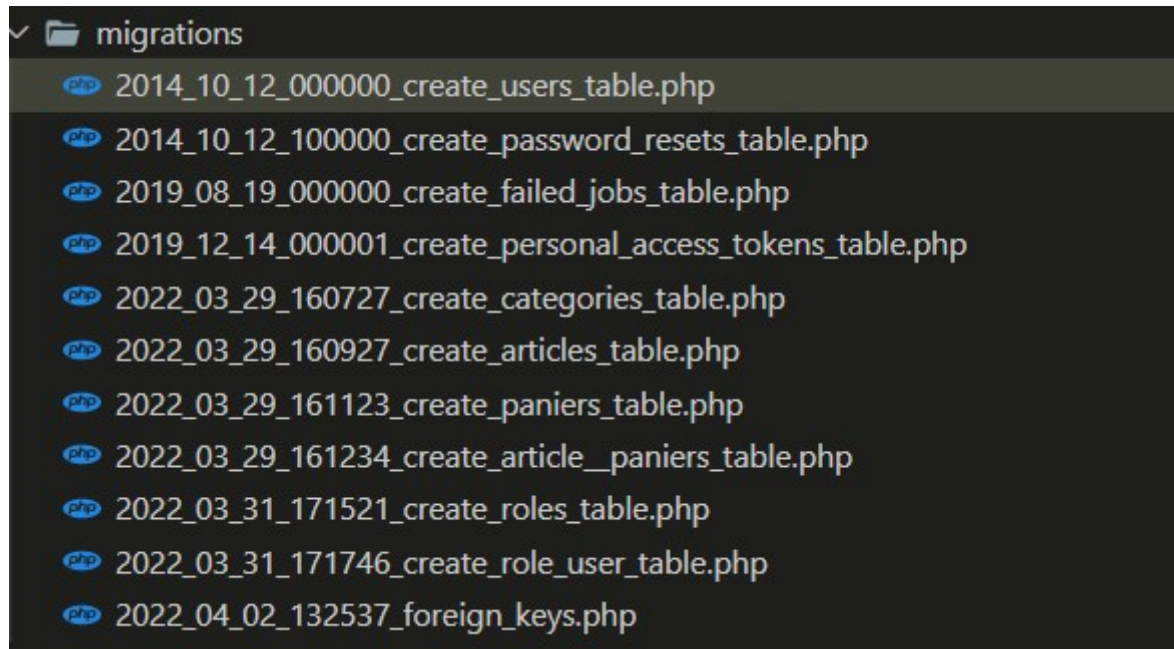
migrations

php 2014_10_12_000000_create_users_table.php

php 2014_10_12_100000_create_password_resets_table.php

php 2019_08_19_000000_create_failed_jobs_table.php

php 2019_12_14_000001_create_personal_access_tokens_table.php

php 2022_03_29_160727_create_categories_table.php

php 2022_03_29_160927_create_articles_table.php

php 2022_03_29_161123_create_paniers_table.php

php 2022_03_29_161234_create_article__paniers_table.php

php 2022_03_31_171521_create_roles_table.php

php 2022_03_31_171746_create_role_user_table.php

php 2022_04_02_132537_foreign_keys.php